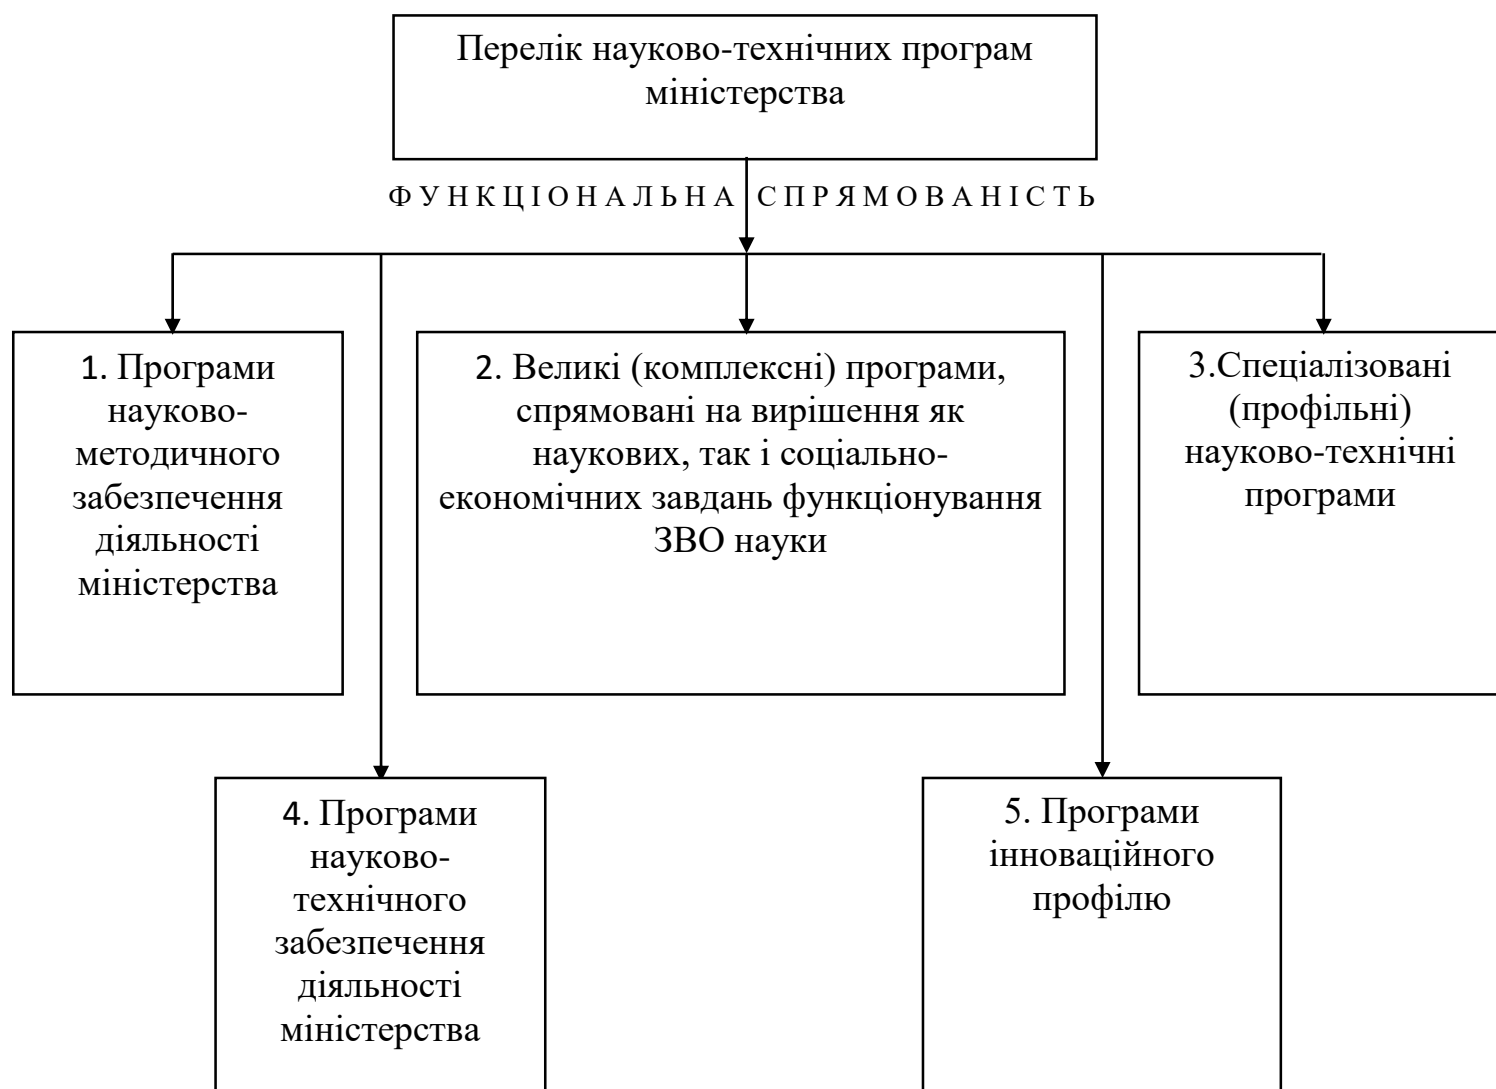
Перелік науково-технічних програм міністерства

ФУНКЦІОНАЛЬНА СПРЯМОВАНІСТЬ

1. Програми науково-методичного забезпечення діяльності міністерства

2. Великі (комплексні) програми, спрямовані на вирішення як наукових, так і соціально-економічних завдань функціонування ЗВО науки

3.Спеціалізовані (профільні) науково-технічні програми

4. Програми науково-технічного забезпечення діяльності міністерства

5. Програми інноваційного профілю